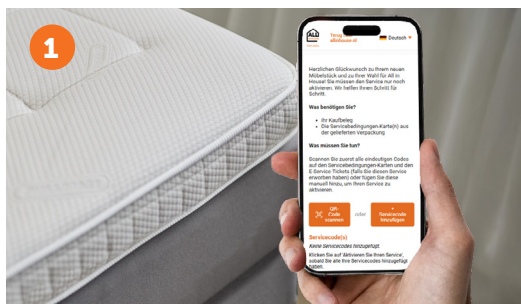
1

ALL

Zurück allinhouse.at

Deutsch

Herzlichen Glückwunsch zu Ihrem neuen Möbelstück und zu Ihrer Wahl für All in House! Sie müssen den Service nur noch aktivieren. Wir helfen Ihnen Schritt für Schritt.

Was benötigen Sie?

- Ihr Kaufbeleg
- Die Servicebedingungen-Karte(n) aus der gelieferten Verpackung

Was müssen Sie tun?

Scannen Sie zuerst alle eindeutigen Codes auf den Servicebedingungen-Karten und den E-Service-Tickets (falls Sie diesen Service erworben haben) oder fügen Sie diese manuell hinzu, um Ihren Service zu aktivieren.

QR-Code scannen

oder

+ Servicecode hinzufügen

Servicecode(s)

Keine Servicecodes hinzugefügt

Klicken Sie auf 'Aktivieren Sie Ihren Service', sobald Sie alle Ihre Servicecodes hinzugefügt haben.